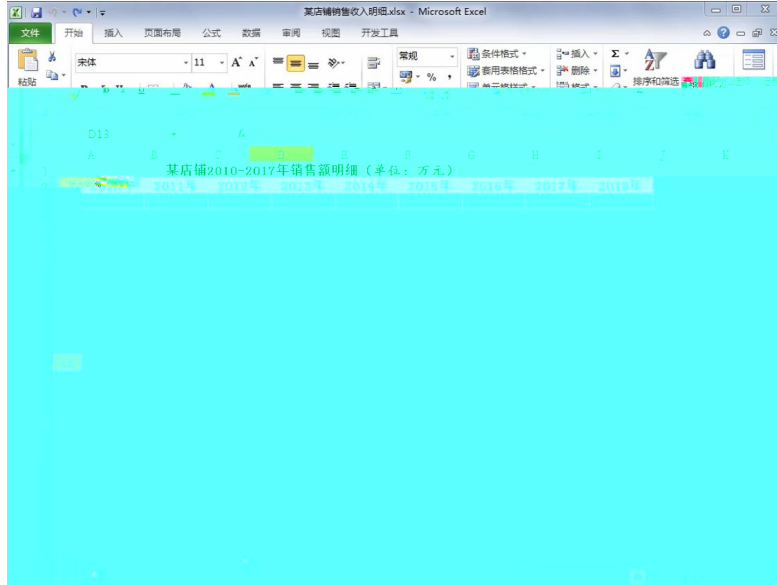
某店铺销售收入明细.xlsx - Microsoft Excel

文件 开始 插入 页面布局 公式 数据 审阅 视图 开发工具

粘贴 宋体 11 常规 条件格式 套用表格格式 插入 删除 格式 排序和筛选

D13 A

A B C D E F G H I J K

某店铺2010-2017年销售额明细（单位：万元）

2011年 2012年 2013年 2014年 2015年 2016年 2017年 2018年